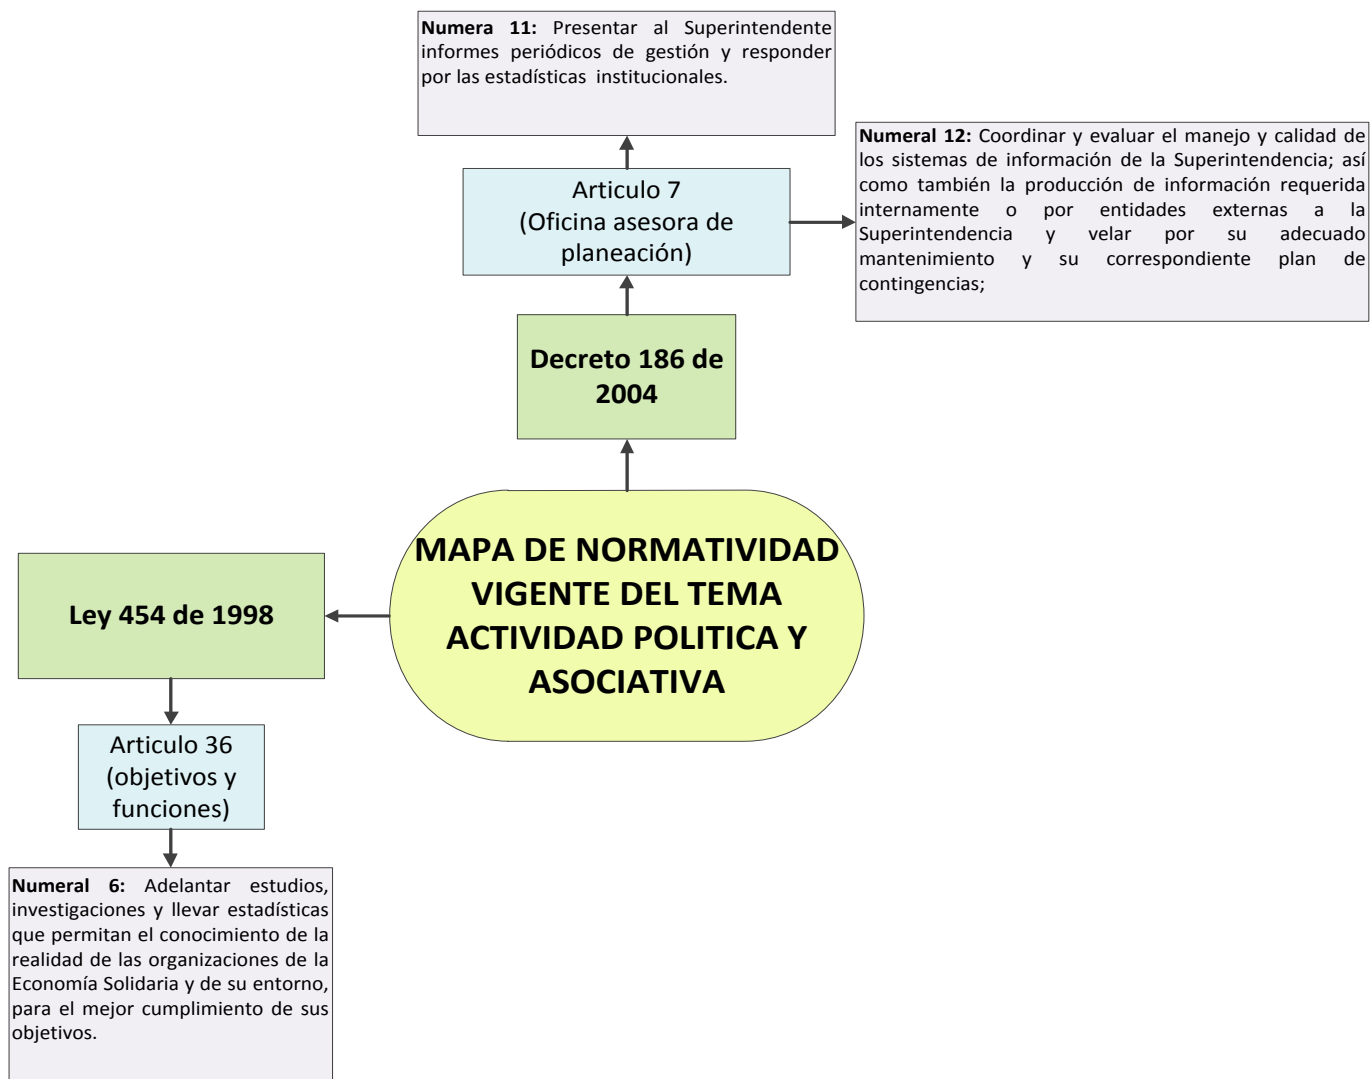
**Numera 11:** Presentar al Superintendente informes periódicos de gestión y responder por las estadísticas institucionales.

**Numeral 12:** Coordinar y evaluar el manejo y calidad de los sistemas de información de la Superintendencia; así como también la producción de información requerida internamente o por entidades externas a la Superintendencia y velar por su adecuado mantenimiento y su correspondiente plan de contingencias;

Articulo 7
(Oficina asesora de planeación)

**Decreto 186 de 2004**

**MAPA DE NORMATIVIDAD VIGENTE DEL TEMA ACTIVIDAD POLITICA Y ASOCIATIVA**

**Ley 454 de 1998**

Articulo 36
(objetivos y funciones)

**Numeral 6:** Adelantar estudios, investigaciones y llevar estadísticas que permitan el conocimiento de la realidad de las organizaciones de la Economía Solidaria y de su entorno, para el mejor cumplimiento de sus objetivos.